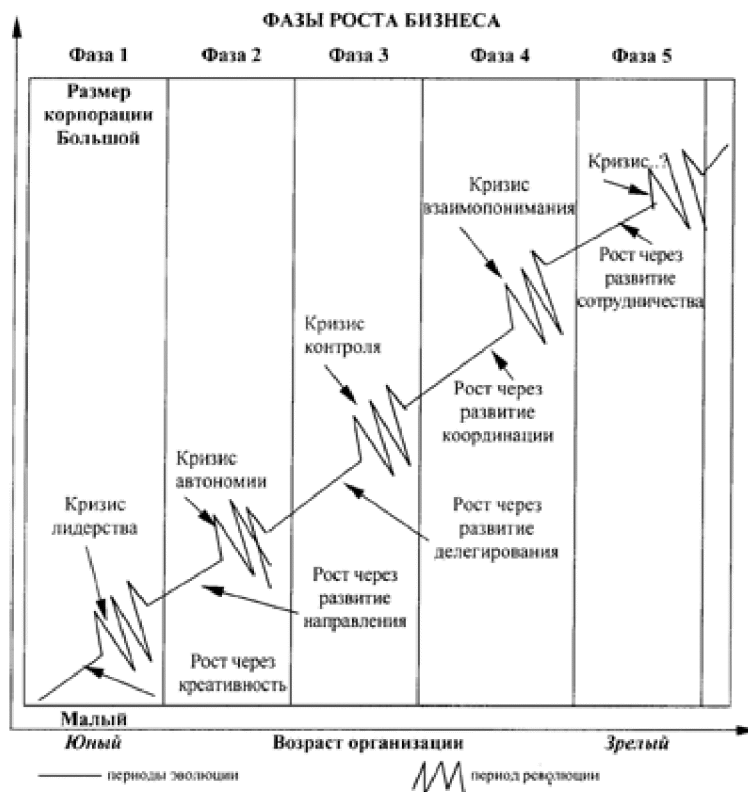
ФАЗЫ РОСТА БИЗНЕСА

Фаза 1
Фаза 2
Фаза 3
Фаза 4
Фаза 5

Размер корпорации Большой

Кризис..?

Кризис взаимопонимания

Рост через развитие сотрудничества

Кризис контроля

Рост через развитие координации

Кризис автономии

Кризис лидерства

Рост через развитие делегирования

Рост через развитие направления

Рост через креативность

Малый

Юный
Возраст организации
Зрелый

периоды эволюции
период революции